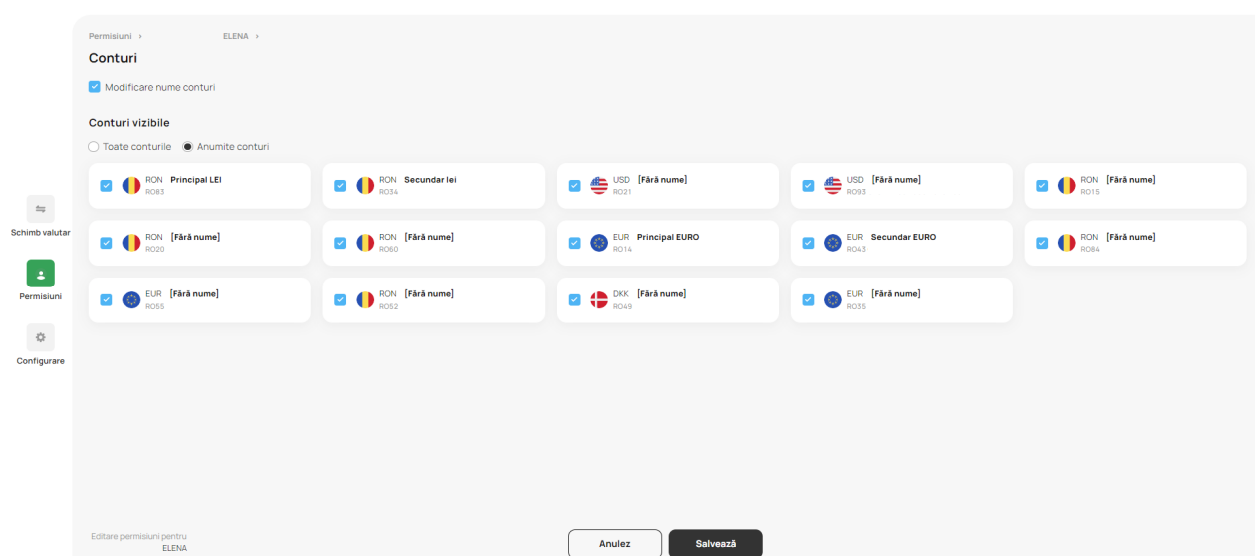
Schimb valutar

Permisiuni

Configurare

Permisiuni › ELENA ›

Conturi

Modificare nume conturi

Conturi vizibile

Toate conturile Anumite conturi

RON Principal LEI
RO83

RON Secundar lei
RO34

USD [Fără nume]
RO21

USD [Fără nume]
RO93

RON [Fără nume]
RO15

RON [Fără nume]
RO20

RON [Fără nume]
RO60

EUR Principal EURO
RO14

EUR Secundar EURO
RO43

RON [Fără nume]
RO84

EUR [Fără nume]
RO55

RON [Fără nume]
RO52

DKK [Fără nume]
RO49

EUR [Fără nume]
RO35

Editare permisiuni pentru
ELENA

Anulez

Salvează